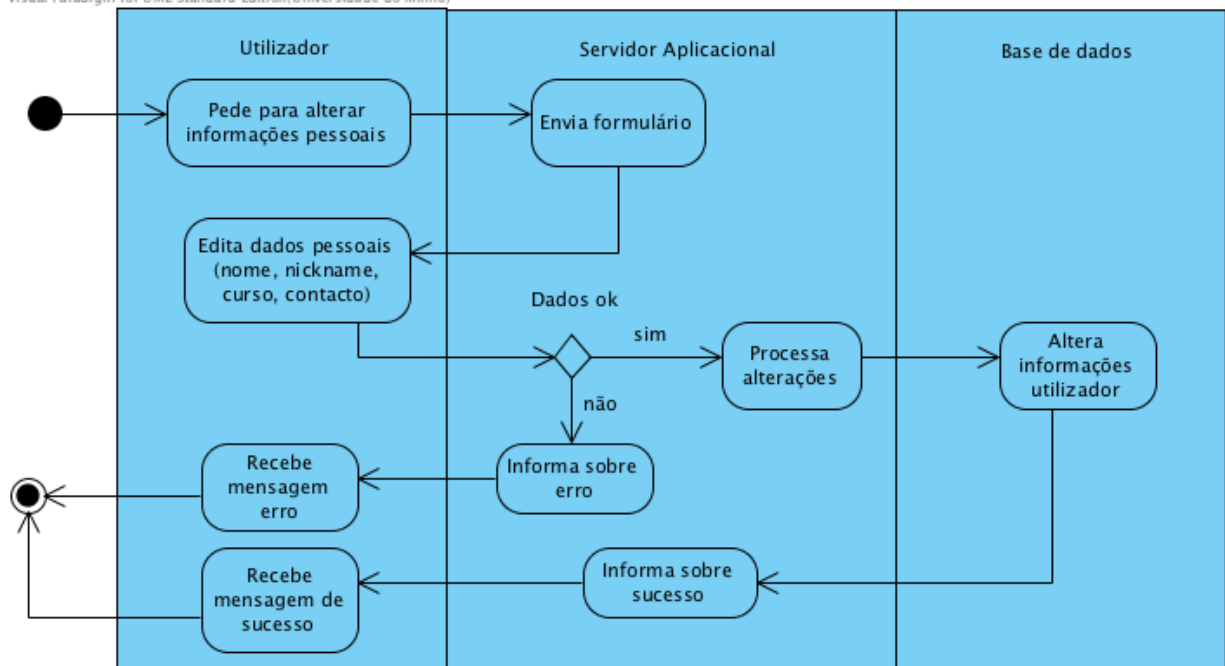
Visual Paradigm for UML Standard Edition(Universidade do Minho)

Utilizador

Servidor Aplicacional

Base de dados

Pede para alterar informações pessoais

Envia formulário

Edita dados pessoais (nome, nickname, curso, contacto)

Dados ok

sim

não

Processa alterações

Altera informações utilizador

Recebe mensagem erro

Informa sobre erro

Recebe mensagem de sucesso

Informa sobre sucesso